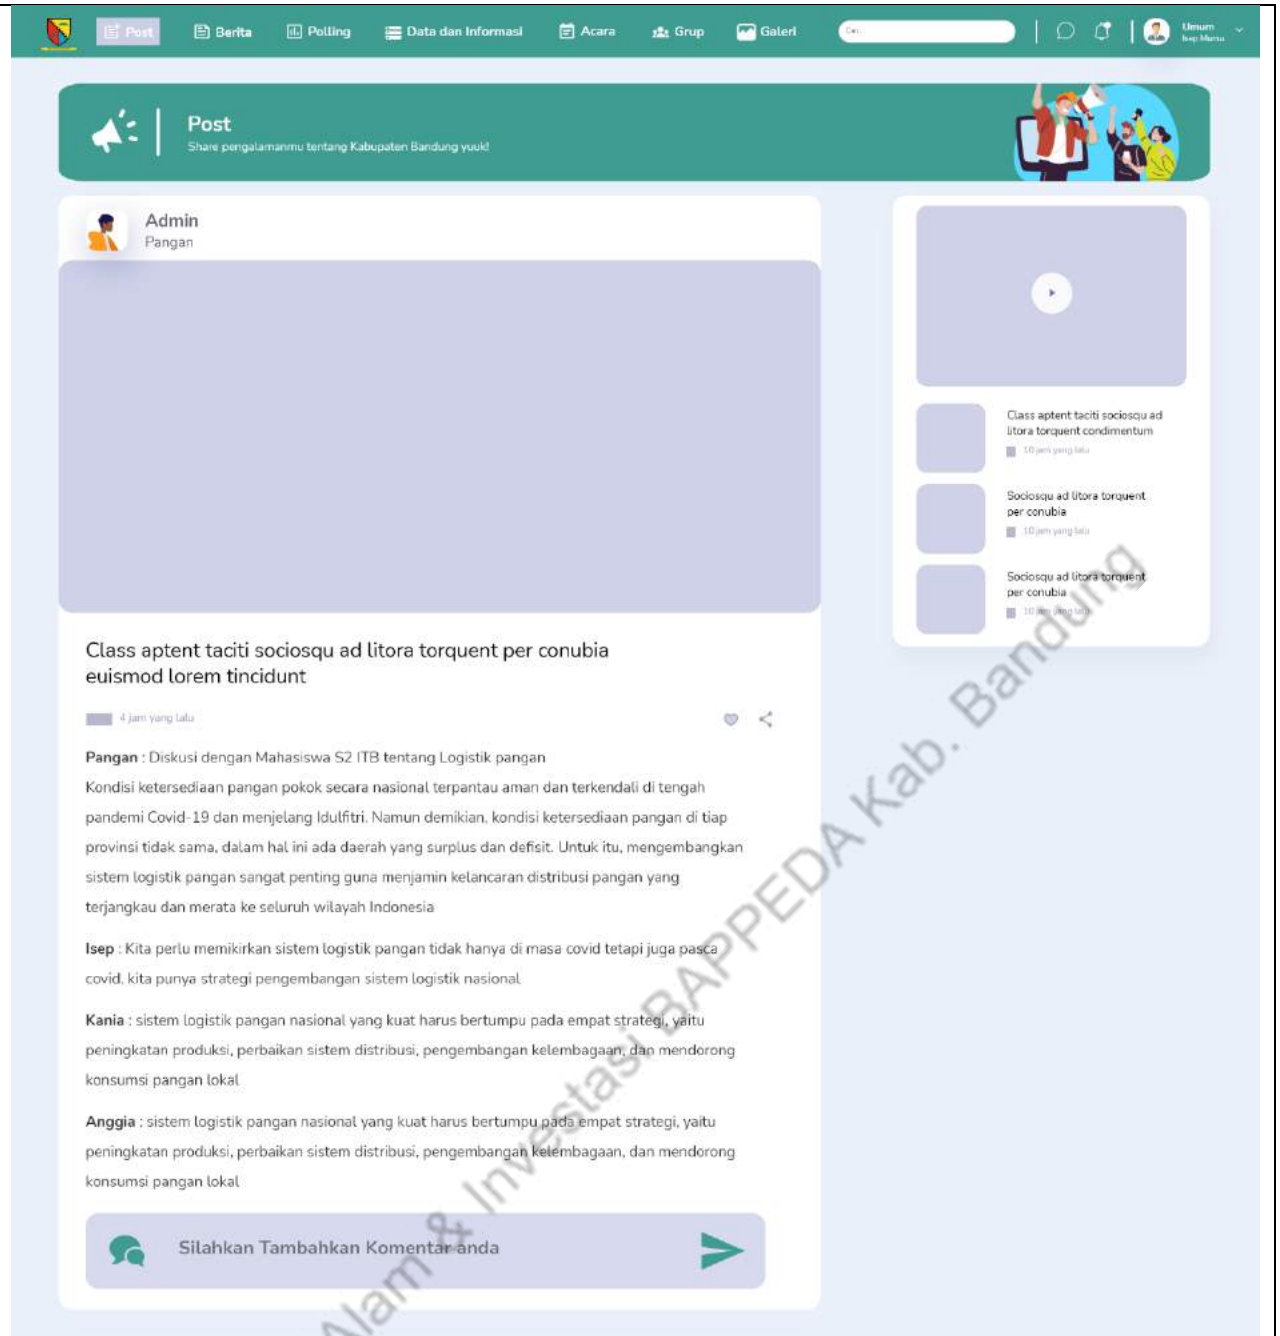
Post Berita Polling Data dan Informasi Acara Grup Galeri

Cari

Umum
Isep Murna

Post
Share pengalamanmu tentang Kabupaten Bandung yuuk!

Admin
Pangan

Class aptent taciti sociosqu ad litora torquent per conubia euismod lorem tincidunt

4 jam yang lalu

**Pangan** : Diskusi dengan Mahasiswa S2 ITB tentang Logistik pangan
Kondisi ketersediaan pangan pokok secara nasional terpantau aman dan terkendali di tengah pandemi Covid-19 dan menjelang Idulfitri. Namun demikian, kondisi ketersediaan pangan di tiap provinsi tidak sama, dalam hal ini ada daerah yang surplus dan defisit. Untuk itu, mengembangkan sistem logistik pangan sangat penting guna menjamin kelancaran distribusi pangan yang terjangkau dan merata ke seluruh wilayah Indonesia

**Isep** : Kita perlu memikirkan sistem logistik pangan tidak hanya di masa covid tetapi juga pasca covid, kita punya strategi pengembangan sistem logistik nasional

**Kania** : sistem logistik pangan nasional yang kuat harus bertumpu pada empat strategi, yaitu peningkatan produksi, perbaikan sistem distribusi, pengembangan kelembagaan, dan mendorong konsumsi pangan lokal

**Anggia** : sistem logistik pangan nasional yang kuat harus bertumpu pada empat strategi, yaitu peningkatan produksi, perbaikan sistem distribusi, pengembangan kelembagaan, dan mendorong konsumsi pangan lokal

Silahkan Tambahkan Komentar anda

Class aptent taciti sociosqu ad litora torquent condimentum
10 jam yang lalu

Sociosqu ad litora torquent per conubia
10 jam yang lalu

Sociosqu ad litora torquent per conubia
10 jam yang lalu

Alam & Investasi BAPPEDA Kab. Bandung